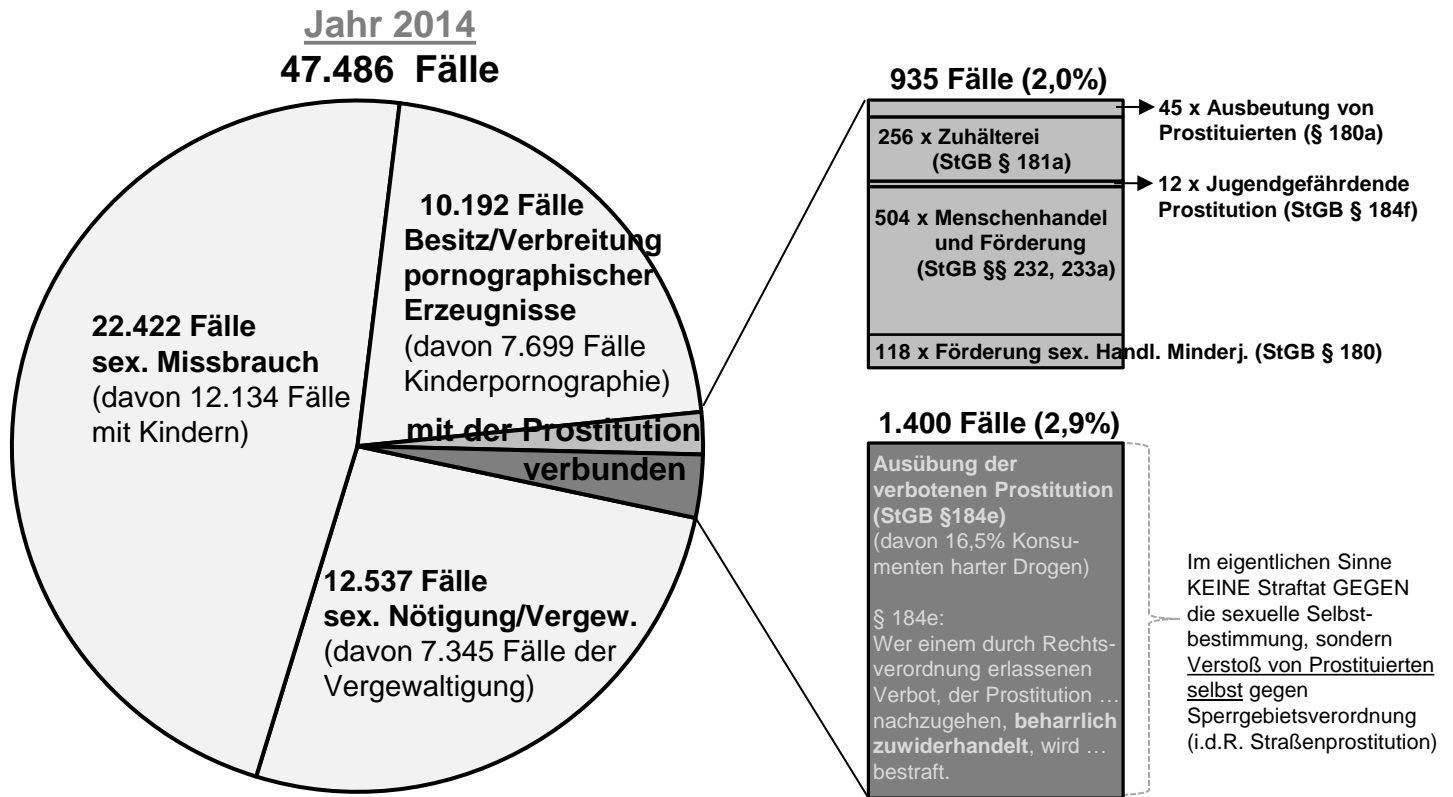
Jahr 2014
47.486 Fälle

22.422 Fälle sex. Missbrauch (davon 12.134 Fälle mit Kindern)

10.192 Fälle Besitz/Verbreitung pornographischer Erzeugnisse (davon 7.699 Fälle Kinderpornographie)

mit der Prostitution verbunden

12.537 Fälle sex. Nötigung/Vergew. (davon 7.345 Fälle der Vergewaltigung)

935 Fälle (2,0%)

45 x Ausbeutung von Prostituierten (§ 180a)

256 x Zuhälterei (StGB § 181a)

12 x Jugendgefährdende Prostitution (StGB § 184f)

504 x Menschenhandel und Förderung (StGB §§ 232, 233a)

118 x Förderung sex. Handl. Minderj. (StGB § 180)

1.400 Fälle (2,9%)

Ausübung der verbotenen Prostitution (StGB §184e)
(davon 16,5% Konsumenten harter Drogen)

§ 184e:
Wer einem durch Rechtsverordnung erlassenen Verbot, der Prostitution … nachzugehen, beharrlich zuwiderhandelt, wird … bestraft.

Im eigentlichen Sinne KEINE Straftat GEGEN die sexuelle Selbstbestimmung, sondern Verstoß von Prostituierten selbst gegen Sperrgebietsverordnung (i.d.R. Straßenprostitution)